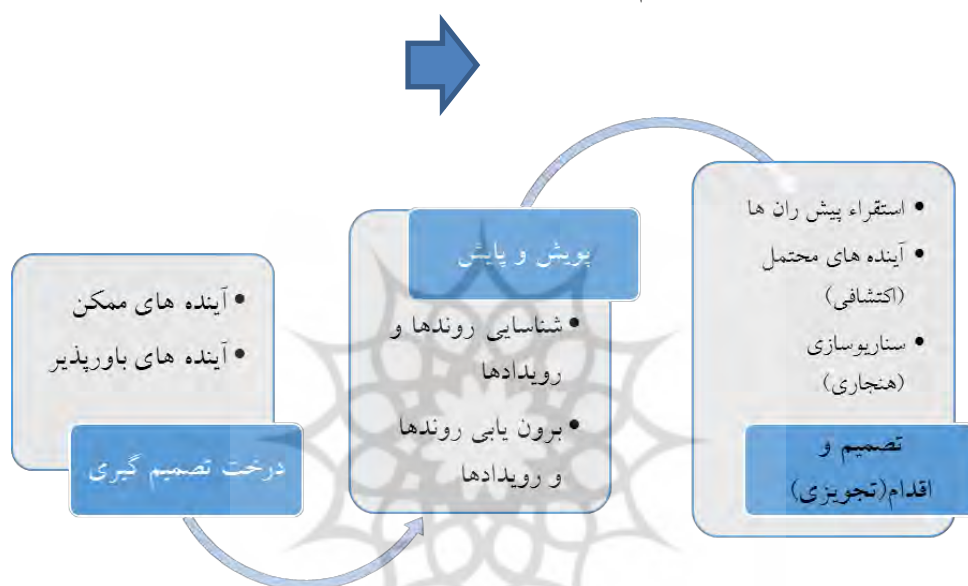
• آینده های ممکن
• آینده های باورپذیر

درخت تصمیم گیری

پویش و پایش

• شناسایی روندها و رویدادها
• برون یابی روندها و رویدادها

• استقراء پیش ران ها
• آینده های محتمل (اکتشافی)
• سناریوسازی (هنجاری)

تصمیم و اقدام(تجویزی)